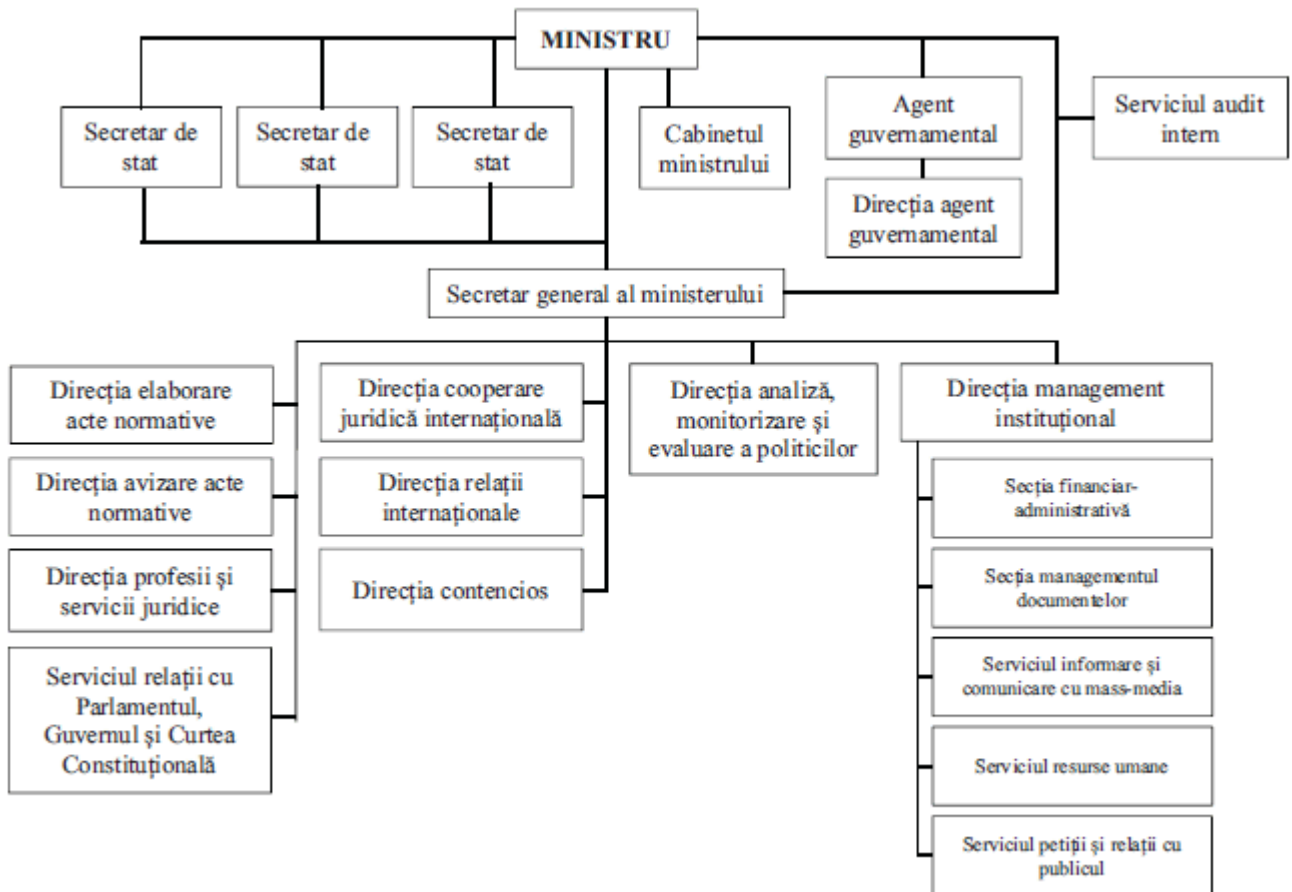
MINISTRU

Secretar de stat

Secretar de stat

Secretar de stat

Cabinetul ministrului

Agent guvernamental

Direcţia agent guvernamental

Serviciul audit intern

Secretar general al ministerului

Direcţia elaborare acte normative

Direcţia avizare acte normative

Direcţia profesii şi servicii juridice

Serviciul relaţii cu Parlamentul, Guvernul şi Curtea Constituţională

Direcţia cooperare juridică internaţională

Direcţia relaţii internaţionale

Direcţia contencios

Direcţia analiză, monitorizare şi evaluare a politicilor

Direcţia management instituţional

Secţia financiar-administrativă

Secţia managementul documentelor

Serviciul informare şi comunicare cu mass-media

Serviciul resurse umane

Serviciul petiţii şi relaţii cu publicul